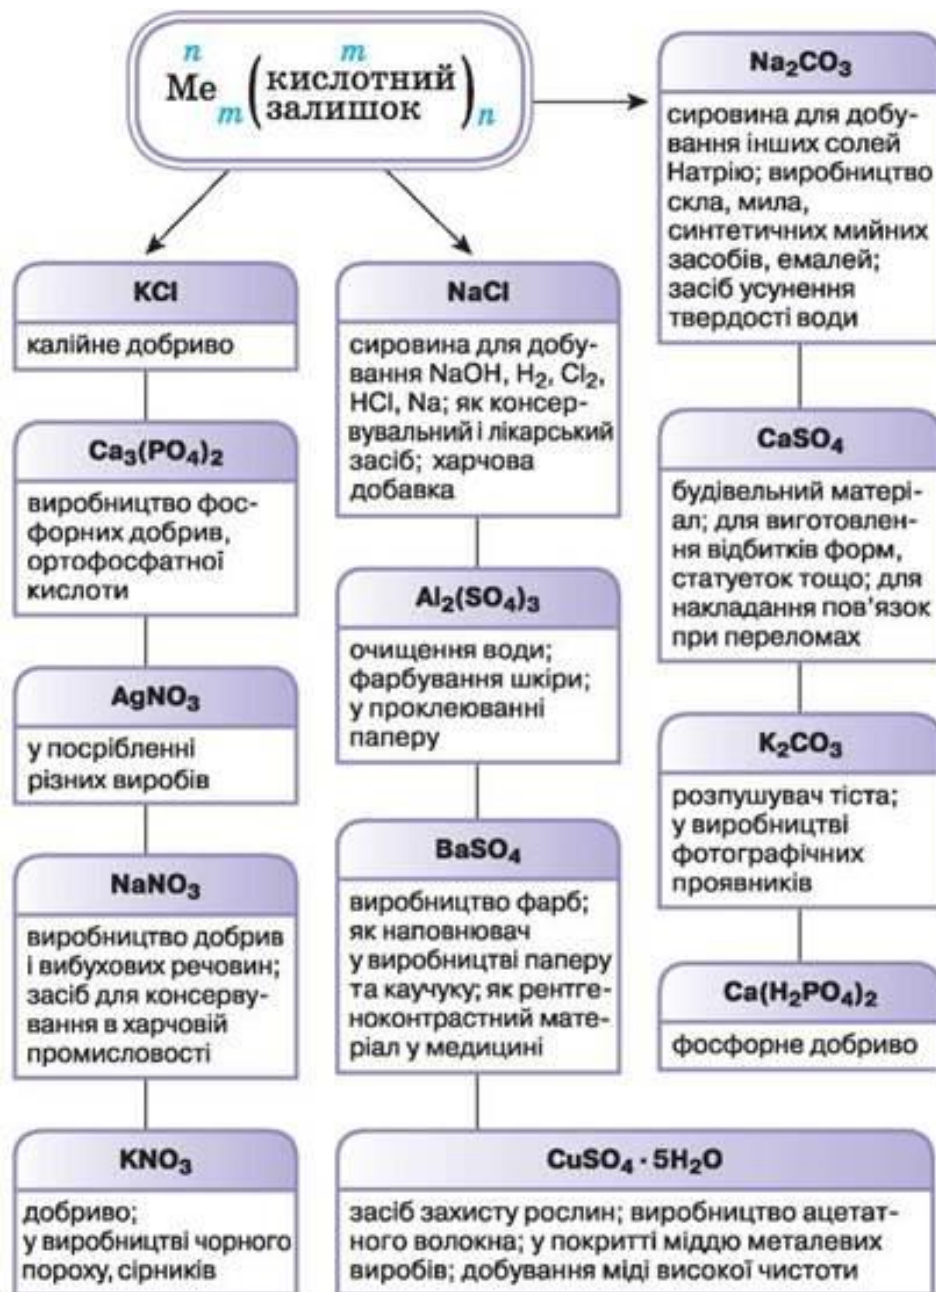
$\overset{n}{Me}_m \left( \overset{m}{\text{кислотний залишок}} \right)_n$

$Na_2CO_3$

сировина для добування інших солей Натрію; виробництво скла, мила, синтетичних мийних засобів, емалей; засіб усунення твердості води

KCl

калійне добриво

NaCl

сировина для добування NaOH, $H_2$, $Cl_2$, HCl, Na; як консервувальний і лікарський засіб; харчова добавка

$Ca_3(PO_4)_2$

виробництво фосфорних добрив, ортофосфатної кислоти

$CaSO_4$

будівельний матеріал; для виготовлення відбитків форм, статуеток тощо; для накладання пов'язок при переломах

$Al_2(SO_4)_3$

очищення води; фарбування шкіри; у проклеюванні паперу

$AgNO_3$

у посрібленні різних виробів

$K_2CO_3$

розпушувач тіста; у виробництві фотографічних проявників

$NaNO_3$

виробництво добрив і вибухових речовин; засіб для консервування в харчовій промисловості

$BaSO_4$

виробництво фарб; як наповнювач у виробництві паперу та каучуку; як рентгеноконтрастний матеріал у медицині

$Ca(H_2PO_4)_2$

фосфорне добриво

$KNO_3$

добриво; у виробництві чорного пороху, сірників

$CuSO_4 \cdot 5H_2O$

засіб захисту рослин; виробництво ацетатного волокна; у покритті міддю металевих виробів; добування міді високої чистоти